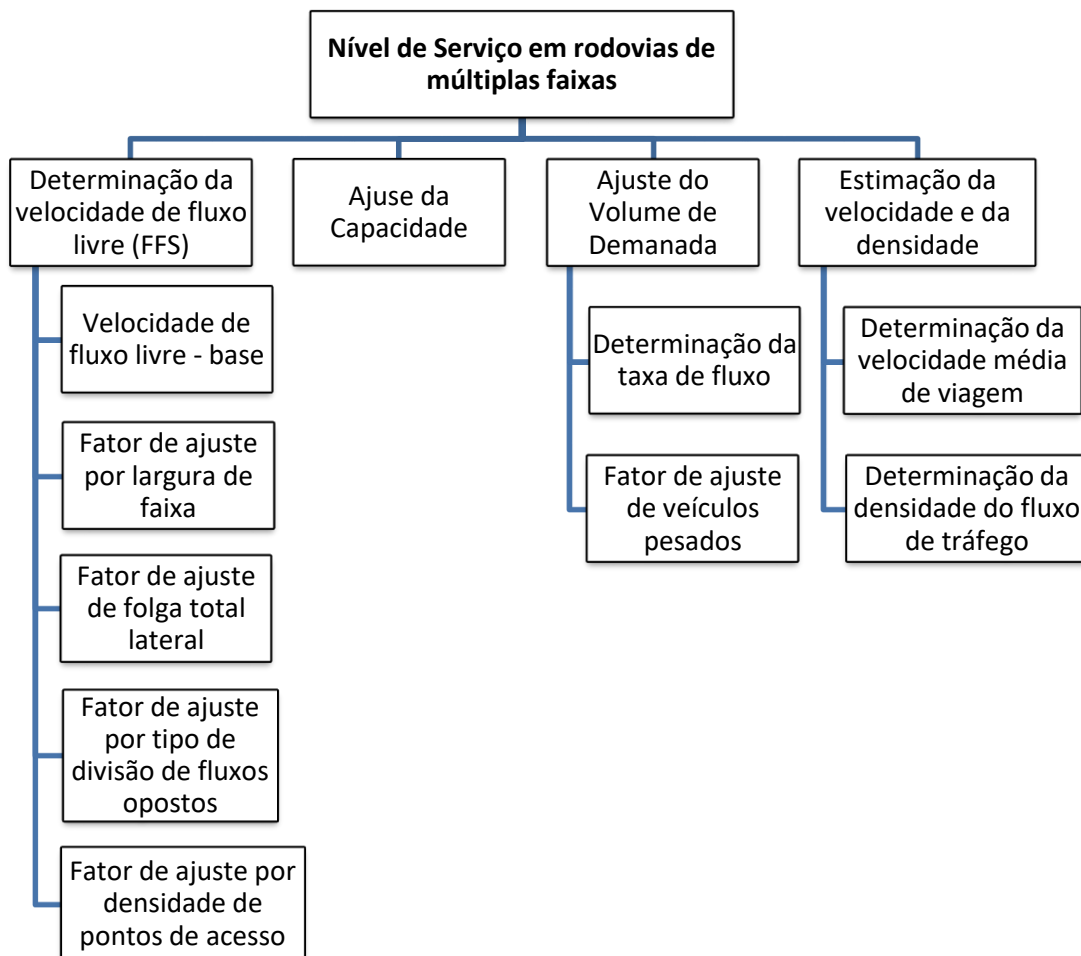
Nível de Serviço em rodovias de múltiplas faixas

Determinação da velocidade de fluxo livre (FFS)

Velocidade de fluxo livre - base

Fator de ajuste por largura de faixa

Fator de ajuste de folga total lateral

Fator de ajuste por tipo de divisão de fluxos opostos

Fator de ajuste por densidade de pontos de acesso

Ajuse da Capacidade

Ajuste do Volume de Demanada

Determinação da taxa de fluxo

Fator de ajuste de veículos pesados

Estimação da velocidade e da densidade

Determinação da velocidade média de viagem

Determinação da densidade do fluxo de tráfego